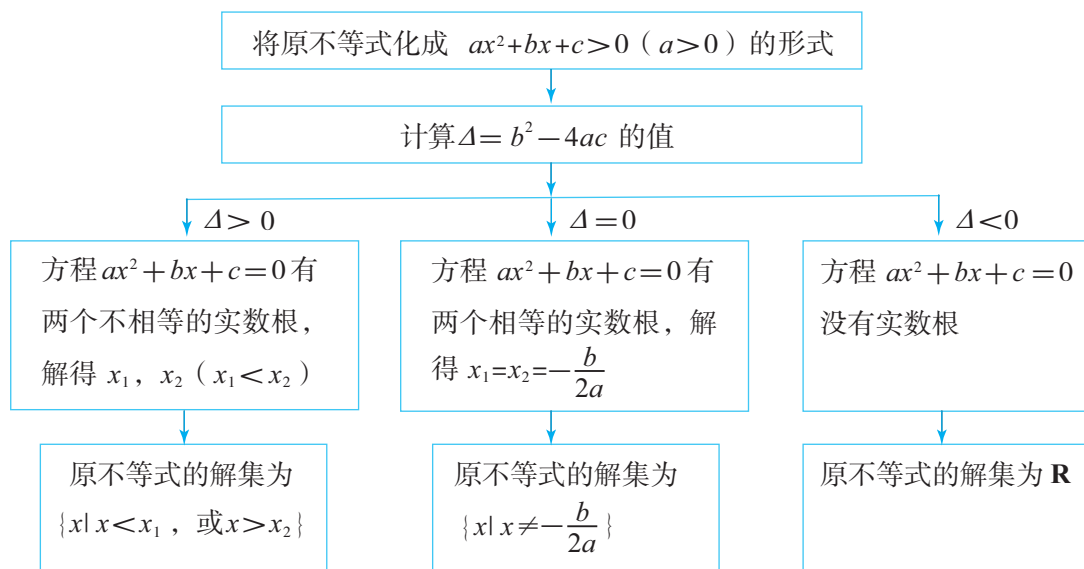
将原不等式化成 $ax^2+bx+c>0$（$a>0$）的形式

计算$\Delta=b^2-4ac$ 的值

$\Delta>0$

$\Delta=0$

$\Delta<0$

方程$ax^2+bx+c=0$有两个不相等的实数根，解得 $x_1$，$x_2$（$x_1<x_2$）

方程 $ax^2+bx+c=0$有两个相等的实数根，解得 $x_1=x_2=-\frac{b}{2a}$

方程 $ax^2+bx+c=0$没有实数根

原不等式的解集为$\{x|x<x_1$，或$x>x_2\}$

原不等式的解集为$\{x|x\neq-\frac{b}{2a}\}$

原不等式的解集为 $\mathbf{R}$